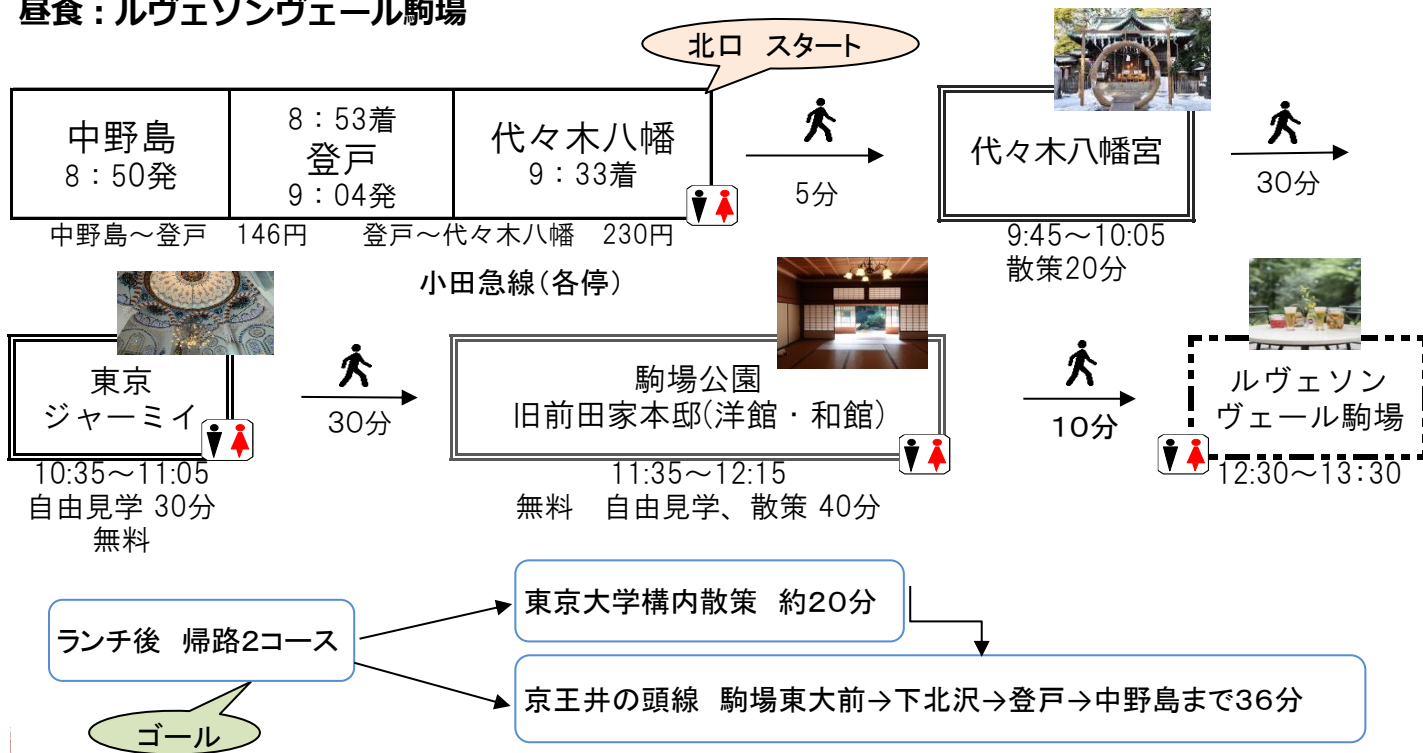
昼食：ルヴェソンヴェール駒場

北口　スタート

中野島
8：50発

8：53着
登戸
9：04発

代々木八幡
9：33着

5分

代々木八幡宮

30分

中野島～登戸　146円　　登戸～代々木八幡　230円

小田急線(各停)

9:45～10:05
散策20分

東京
ジャーミイ

30分

駒場公園
旧前田家本邸(洋館・和館)

10分

ルヴェソン
ヴェール駒場

10:35～11:05
自由見学 30分
無料

11:35～12:15
無料　自由見学、散策 40分

12:30～13:30

ランチ後　帰路2コース

東京大学構内散策　約20分

京王井の頭線　駒場東大前→下北沢→登戸→中野島まで36分

ゴール